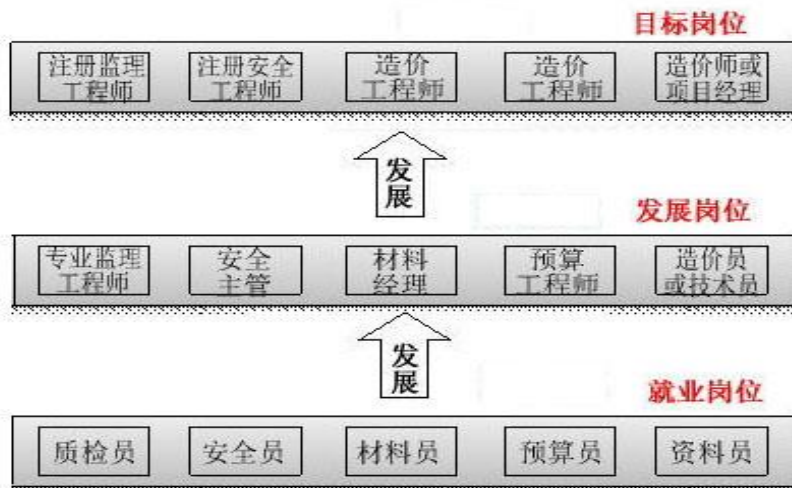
目标岗位

注册监理工程师
注册安全工程师
造价工程师
造价工程师
造价师或项目经理

发展

发展岗位

专业监理工程师
安全主管
材料经理
预算工程师
造价员或技术员

发展

就业岗位

质检员
安全员
材料员
预算员
资料员